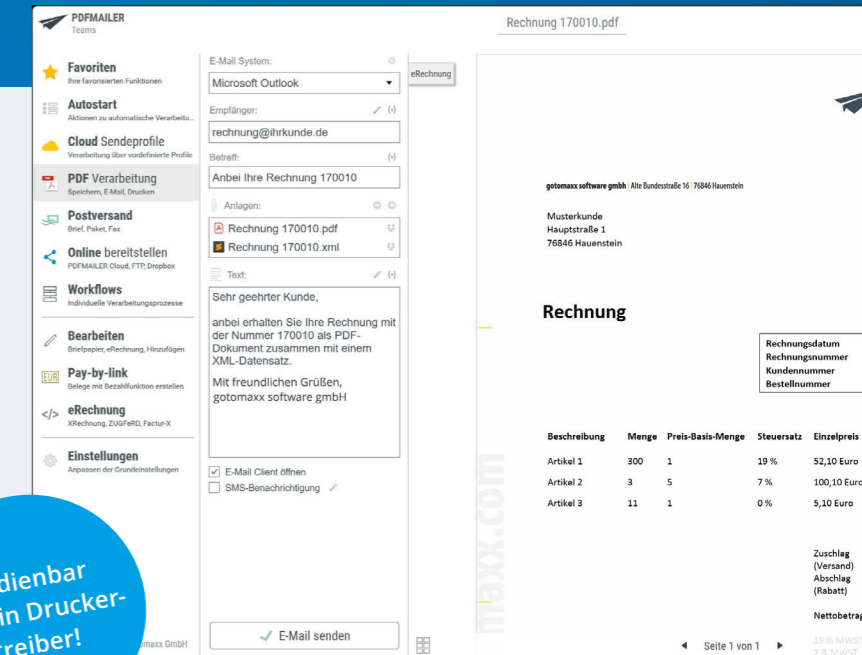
PDFMAILER
Teams

Rechnung 170010.pdf

Favoriten
Ihre favorisierten Funktionen

Autostart
Aktionen zu automatische Verarbeitu...

Cloud Sendeprofile
Verarbeitung über vordefinierte Profile

PDF Verarbeitung
Speichern, E-Mail, Drucken

Postversand
Brief, Paket, Fax

Online bereitstellen
PDFMAILER Cloud, FTP, Dropbox

Workflows
Individuelle Verarbeitungsprozesse

Bearbeiten
Briefpapier, eRechnung, Hinzufügen

Pay-by-link
Belege mit Bezahlfunktion erstellen

eRechnung
XRechnung, ZUGFeRD, Factur-X

Einstellungen
Anpassen der Grundeinstellungen

dienbar
in Drucker-
treiber!

omaxx GmbH

E-Mail System:
Microsoft Outlook

Empfänger:
rechnung@ihrkunde.de

Betreff:
Anbei Ihre Rechnung 170010

Anlagen:
Rechnung 170010.pdf
Rechnung 170010.xml

Text:
Sehr geehrter Kunde,

anbei erhalten Sie Ihre Rechnung mit der Nummer 170010 als PDF-Dokument zusammen mit einem XML-Datensatz.

Mit freundlichen Grüßen,
gotomaxx software gmbH

E-Mail Client öffnen
SMS-Benachrichtigung

E-Mail senden

eRechnung

gotomaxx software gmbh | Alte Bundesstraße 16 | 76846 Hauenstein

Musterkunde
Hauptstraße 1
76846 Hauenstein

Rechnung

Rechnungsdatum
Rechnungsnummer
Kundennummer
Bestellnummer

| Beschreibung | Menge | Preis-Basis-Menge | Steuersatz | Einzelpreis |
|---|---|---|---|---|
| Artikel 1 | 300 | 1 | 19 % | 52,10 Euro |
| Artikel 2 | 3 | 5 | 7 % | 100,10 Euro |
| Artikel 3 | 11 | 1 | 0 % | 5,10 Euro |

Zuschlag
(Versand)
Abschlag
(Rabatt)

Nettobetrag

19 % MWST
7 % MWST

maxx.com

Seite 1 von 1